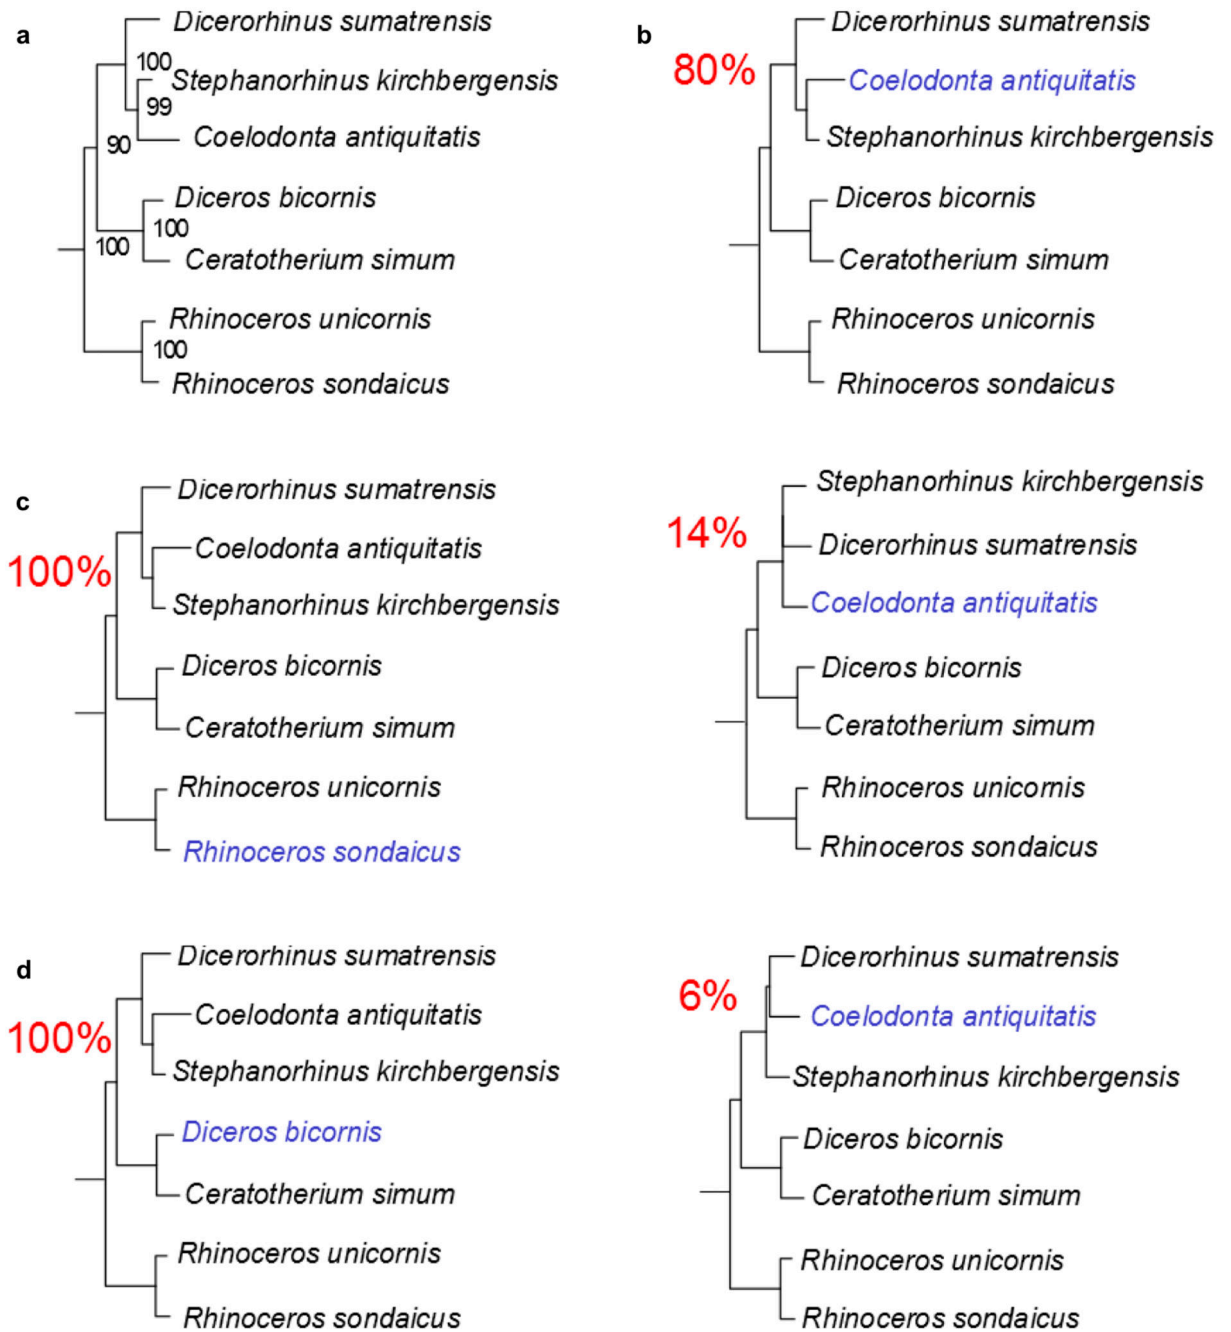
a

Dicerorhinus sumatrensis
100
Stephanorhinus kirchbergensis
99
Coelodonta antiquitatis
90
Diceros bicornis
100
100
Ceratotherium simum
Rhinoceros unicornis
100
Rhinoceros sondaicus

b

80%

Dicerorhinus sumatrensis
Coelodonta antiquitatis
Stephanorhinus kirchbergensis
Diceros bicornis
Ceratotherium simum
Rhinoceros unicornis
Rhinoceros sondaicus

c

100%

Dicerorhinus sumatrensis
Coelodonta antiquitatis
Stephanorhinus kirchbergensis
Diceros bicornis
Ceratotherium simum
Rhinoceros unicornis
Rhinoceros sondaicus

14%

Stephanorhinus kirchbergensis
Dicerorhinus sumatrensis
Coelodonta antiquitatis
Diceros bicornis
Ceratotherium simum
Rhinoceros unicornis
Rhinoceros sondaicus

d

100%

Dicerorhinus sumatrensis
Coelodonta antiquitatis
Stephanorhinus kirchbergensis
Diceros bicornis
Ceratotherium simum
Rhinoceros unicornis
Rhinoceros sondaicus

6%

Dicerorhinus sumatrensis
Coelodonta antiquitatis
Stephanorhinus kirchbergensis
Diceros bicornis
Ceratotherium simum
Rhinoceros unicornis
Rhinoceros sondaicus